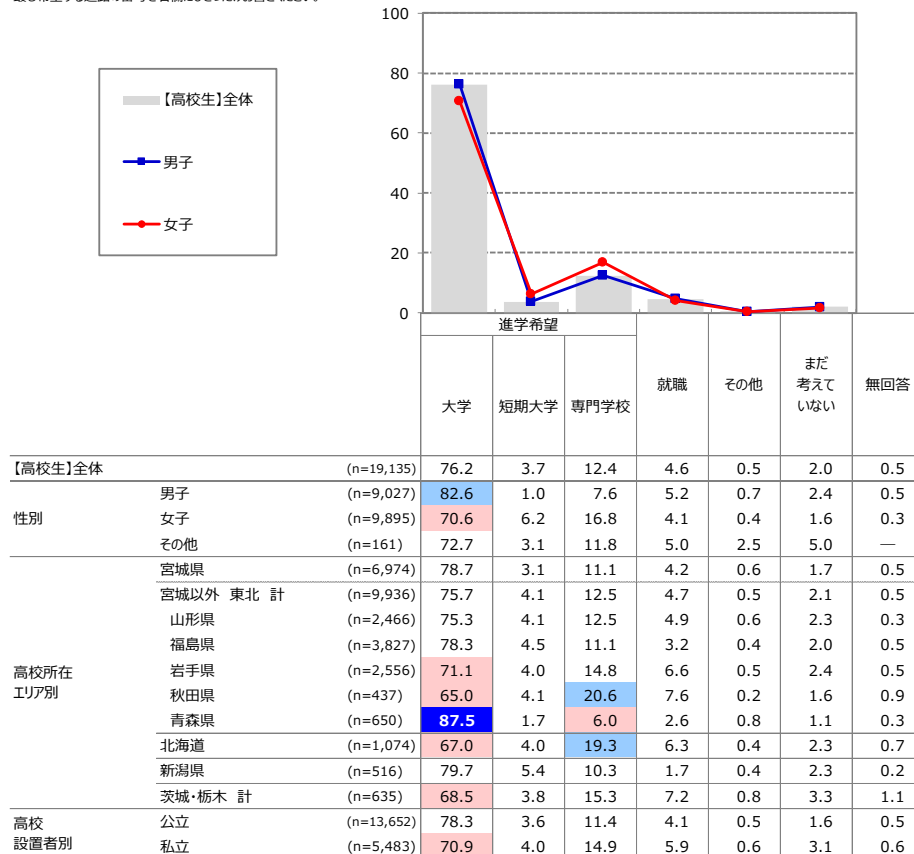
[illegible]

【高校生】全体

男子

女子

100
80
60
40
20
0

| | | | 進学希望 | | | | | | |
|---|---|---|---|---|---|---|---|---|---|
| | | | 大学 | 短期大学 | 専門学校 | 就職 | その他 | まだ考えていない | 無回答 |
| 【高校生】全体 | | (n=19,135) | 76.2 | 3.7 | 12.4 | 4.6 | 0.5 | 2.0 | 0.5 |
| 性別 | 男子 | (n=9,027) | 82.6 | 1.0 | 7.6 | 5.2 | 0.7 | 2.4 | 0.5 |
| | 女子 | (n=9,895) | 70.6 | 6.2 | 16.8 | 4.1 | 0.4 | 1.6 | 0.3 |
| | その他 | (n=161) | 72.7 | 3.1 | 11.8 | 5.0 | 2.5 | 5.0 | — |
| 高校所在エリア別 | 宮城県 | (n=6,974) | 78.7 | 3.1 | 11.1 | 4.2 | 0.6 | 1.7 | 0.5 |
| | 宮城以外 東北 計 | (n=9,936) | 75.7 | 4.1 | 12.5 | 4.7 | 0.5 | 2.1 | 0.5 |
| | 山形県 | (n=2,466) | 75.3 | 4.1 | 12.5 | 4.9 | 0.6 | 2.3 | 0.3 |
| | 福島県 | (n=3,827) | 78.3 | 4.5 | 11.1 | 3.2 | 0.4 | 2.0 | 0.5 |
| | 岩手県 | (n=2,556) | 71.1 | 4.0 | 14.8 | 6.6 | 0.5 | 2.4 | 0.5 |
| | 秋田県 | (n=437) | 65.0 | 4.1 | 20.6 | 7.6 | 0.2 | 1.6 | 0.9 |
| | 青森県 | (n=650) | 87.5 | 1.7 | 6.0 | 2.6 | 0.8 | 1.1 | 0.3 |
| | 北海道 | (n=1,074) | 67.0 | 4.0 | 19.3 | 6.3 | 0.4 | 2.3 | 0.7 |
| | 新潟県 | (n=516) | 79.7 | 5.4 | 10.3 | 1.7 | 0.4 | 2.3 | 0.2 |
| | 茨城・栃木 計 | (n=635) | 68.5 | 3.8 | 15.3 | 7.2 | 0.8 | 3.3 | 1.1 |
| 高校設置者別 | 公立 | (n=13,652) | 78.3 | 3.6 | 11.4 | 4.1 | 0.5 | 1.6 | 0.5 |
| | 私立 | (n=5,483) | 70.9 | 4.0 | 14.9 | 5.9 | 0.6 | 3.1 | 0.6 |